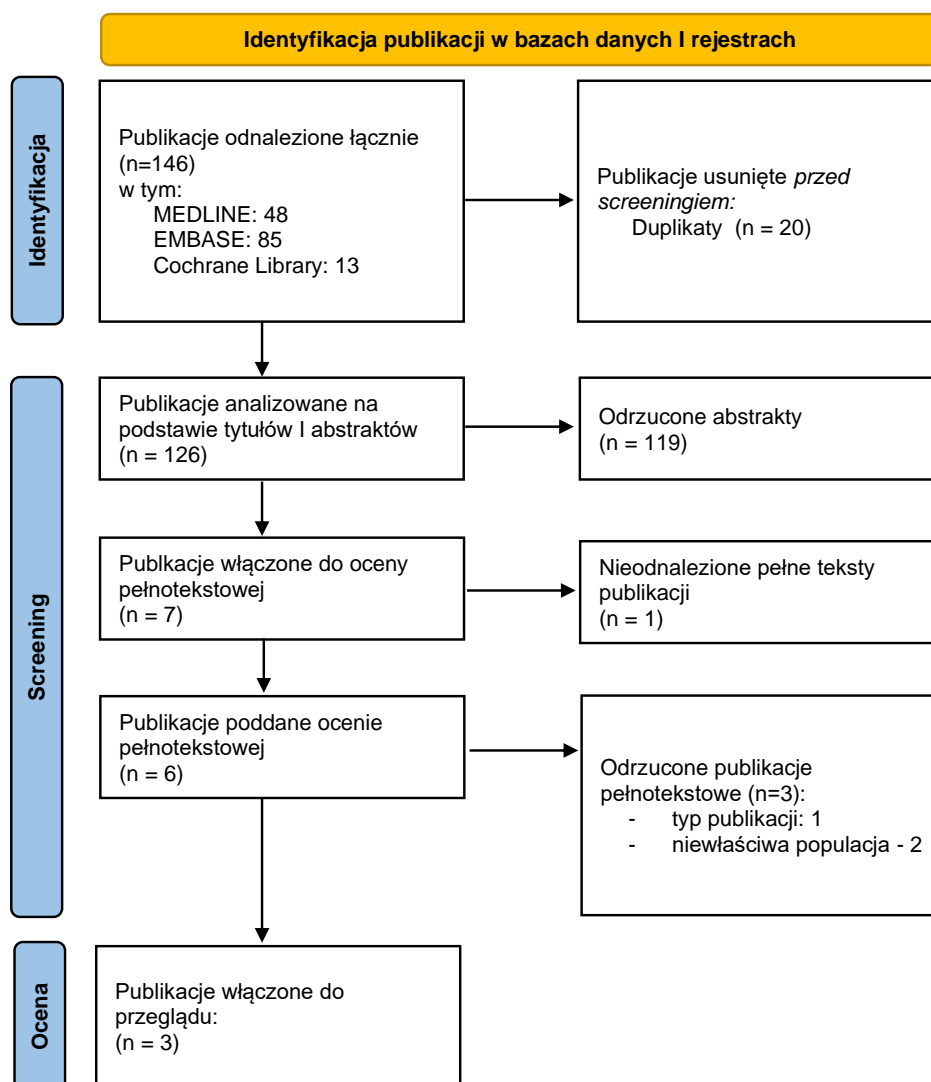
Identyfikacja publikacji w bazach danych I rejestrach

Identyfikacja

Publikacje odnalezione łącznie (n=146)
w tym:
MEDLINE: 48
EMBASE: 85
Cochrane Library: 13

Publikacje usunięte *przed screeningiem:*
Duplikaty (n = 20)

Screening

Publikacje analizowane na podstawie tytułów I abstraktów
(n = 126)

Odrzucone abstrakty
(n = 119)

Publkacje włączone do oceny pełnotekstowej
(n = 7)

Nieodnalezione pełne teksty publikacji
(n = 1)

Publikacje poddane ocenie pełnotekstowej
(n = 6)

Odrzucone publikacje pełnotekstowe (n=3):
- typ publikacji: 1
- niewłaściwa populacja - 2

Ocena

Publikacje włączone do przeglądu:
(n = 3)